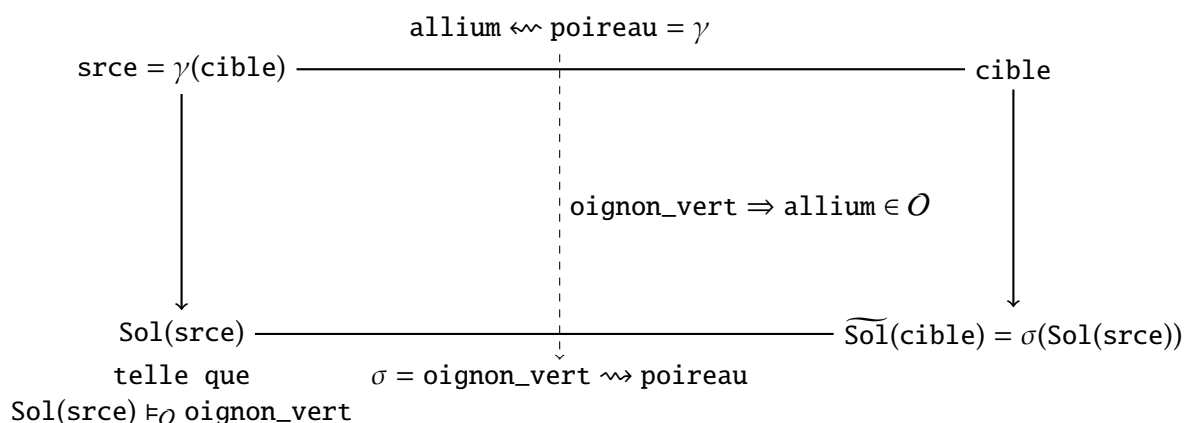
allium $\leftsquigarrow$ poireau = $\gamma$

srce = $\gamma$(cible)

cible

oignon_vert $\Rightarrow$ allium $\in \mathcal{O}$

Sol(srce)

$\widetilde{\text{Sol}}$(cible) = $\sigma$(Sol(srce))

telle que
Sol(srce) $\models_{\mathcal{O}}$ oignon_vert

$\sigma$ = oignon_vert $\rightsquigarrow$ poireau